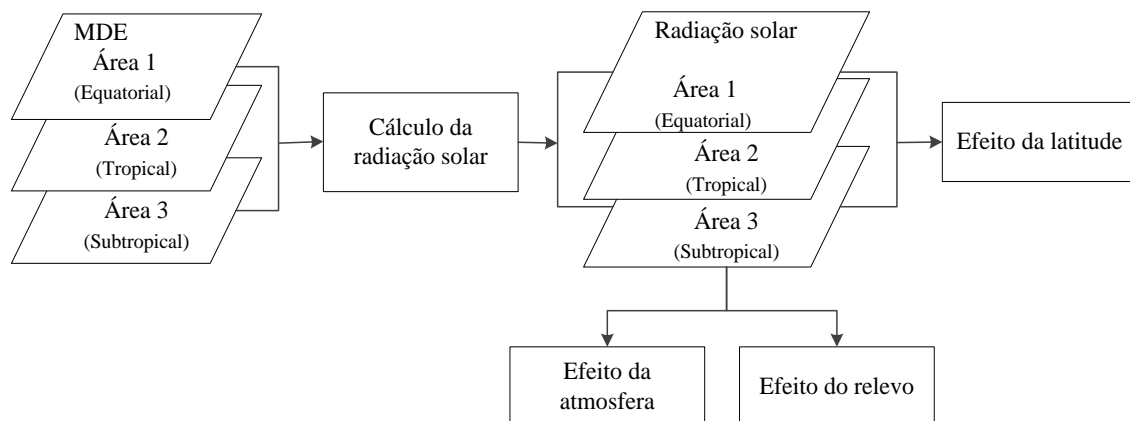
MDE
Área 1
(Equatorial)
Área 2
(Tropical)
Área 3
(Subtropical)

Cálculo da radiação solar

Radiação solar
Área 1
(Equatorial)
Área 2
(Tropical)
Área 3
(Subtropical)

Efeito da latitude

Efeito da atmosfera

Efeito do relevo